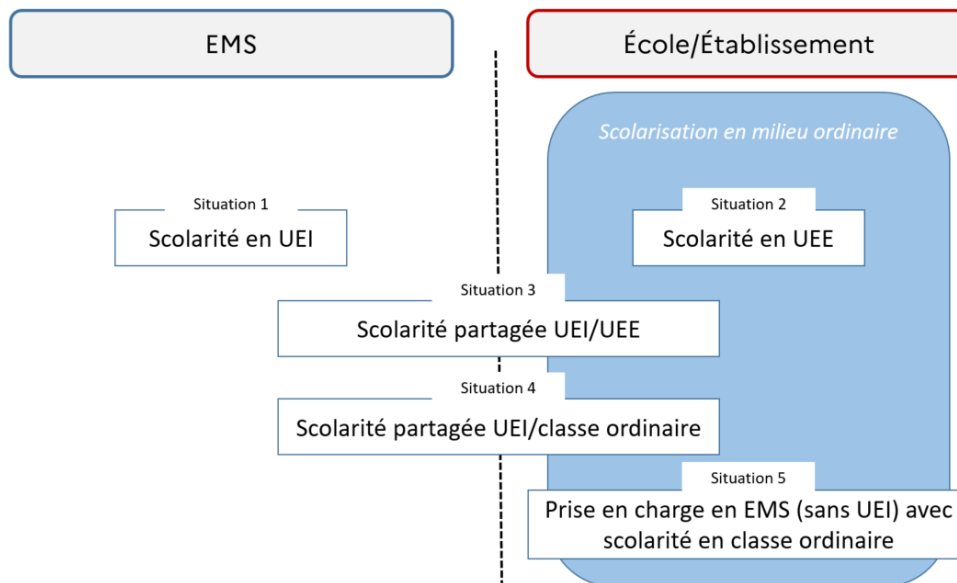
EMS

École/Établissement

Scolarisation en milieu ordinaire

Situation 1
Scolarité en UEI

Situation 2
Scolarité en UEE

Situation 3
Scolarité partagée UEI/UEE

Situation 4
Scolarité partagée UEI/classe ordinaire

Situation 5
Prise en charge en EMS (sans UEI) avec scolarité en classe ordinaire